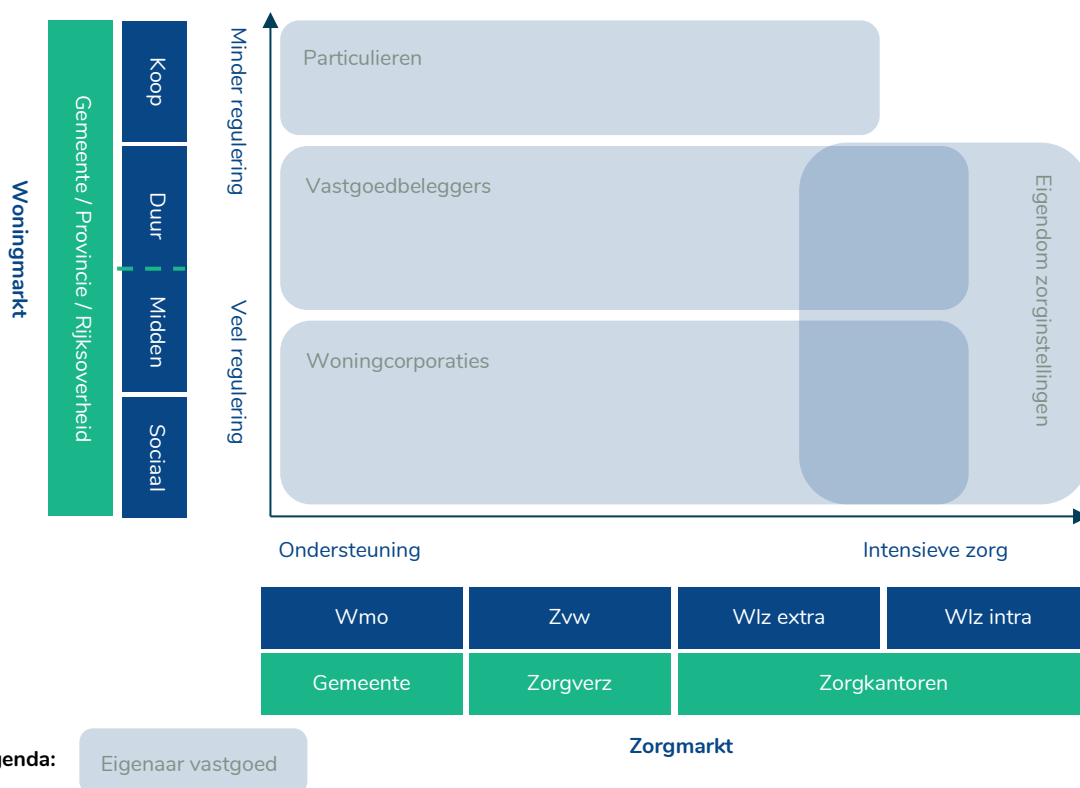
Woningmarkt

Gemeente / Provincie / Rijksoverheid

Koop

Duur

Midden

Sociaal

Minder regulering

Veel regulering

Particulieren

Vastgoedbeleggers

Woningcorporaties

Eigendom zorginstellingen

Ondersteuning

Intensieve zorg

| Wmo | Zvw | Wlz extra | Wlz intra |
|---|---|---|---|
| Gemeente | Zorgverz | Zorgkantoren | |

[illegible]genda:

Eigenaar vastgoed

Zorgmarkt